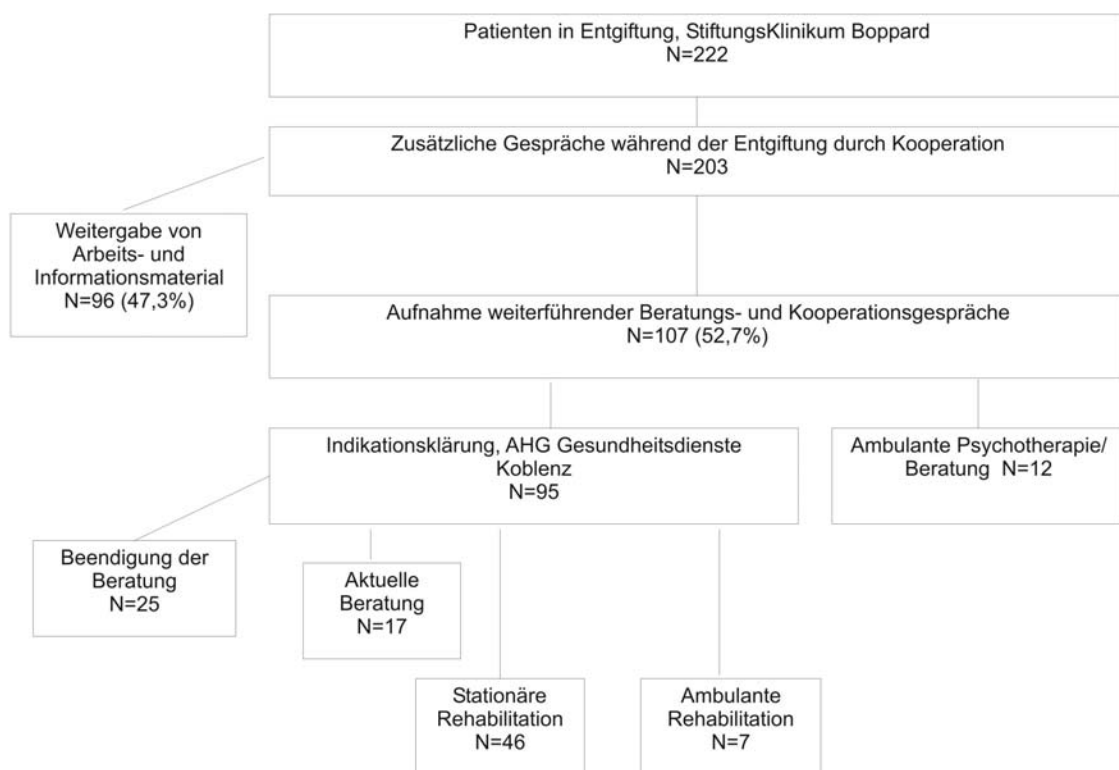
Patienten in Entgiftung, StiftungsKlinikum Boppard
N=222

Zusätzliche Gespräche während der Entgiftung durch Kooperation
N=203

Weitergabe von Arbeits- und Informationsmaterial
N=96 (47,3%)

Aufnahme weiterführender Beratungs- und Kooperationsgespräche
N=107 (52,7%)

Indikationsklärung, AHG Gesundheitsdienste Koblenz
N=95

Ambulante Psychotherapie/ Beratung N=12

Beendigung der Beratung
N=25

Aktuelle Beratung
N=17

Stationäre Rehabilitation
N=46

Ambulante Rehabilitation
N=7